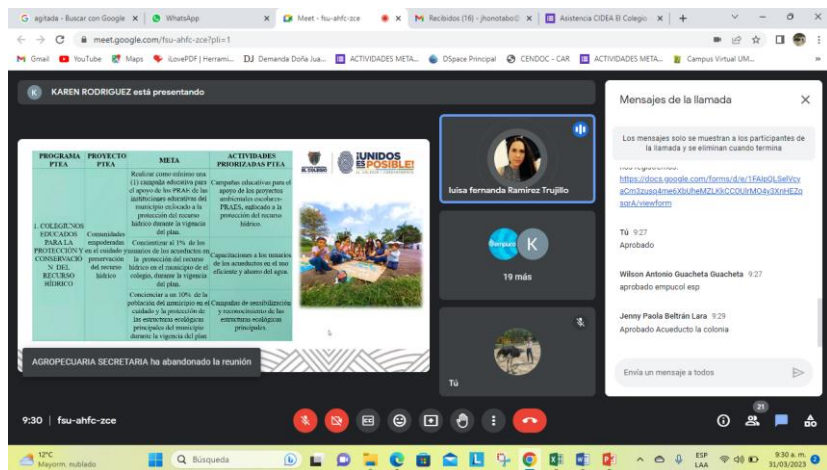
G agitada - Buscar con Google × | WhatsApp × | Meet - fsu-ahfc-zce × | M Recibidos (16) - jhonotabo@ × | Asistencia CIDEA El Colegio × | +

meet.google.com/fsu-ahfc-zce?pli=1

Gmail | YouTube | Maps | iLovePDF | Herrami... | DJ Demanda Doña Jua... | ACTIVIDADES META... | DSpace Principal | CENDOC - CAR | ACTIVIDADES META... | Campus Virtual UM...

K KAREN RODRIGUEZ está presentando

| PROGRAMA PTEA | PROYECTO PTEA | META | ACTIVIDADES PRIORIZADAS PTEA |
|---|---|---|---|
| 1. COLEGIUNOS EDUCADOS PARA LA PROTECCIÓN Y CONSERVACIÓN DEL RECURSO HÍDRICO | Comunidades empoderadas en el cuidado y preservación del recurso hídrico | Realizar como mínimo una (1) campaña educativa para el apoyo de los PRAE de las instituciones educativas del municipio enfocado a la protección del recurso hídrico durante la vigencia del plan. | Campañas educativas para el apoyo de los proyectos ambientales escolares-PRAES, enfocado a la protección del recurso hídrico. |
| | | Concientizar el 1% de los usuarios de los acueductos en la protección del recurso hídrico en el municipio de el colegio, durante la vigencia del plan. | Capacitaciones a los usuarios de los acueductos en el uso eficiente y ahorro del agua. |
| | | Concienciar a un 10% de la población del municipio en el cuidado y la protección de las estructuras ecológicas principales del municipio durante la vigencia del plan | Campañas de sensibilización y reconocimiento de las estructuras ecológicas principales. |

¡UNIDOS ES POSIBLE!

AGROPECUARIA SECRETARIA ha abandonado la reunión

luisa fernanda Ramírez Trujillo

K

19 más

Tú

Mensajes de la llamada

Los mensajes solo se muestran a los participantes de la llamada y se eliminan cuando termina

https://docs.google.com/forms/d/e/1FAIpQLSelVcyaCm3zuso4me6XbUheMZLKkCCOUlrMO4y3XnHEZosqrA/viewform

Tú 9:27
Aprobado

Wilson Antonio Guacheta Guacheta 9:27
aprobado empucol esp

Jenny Paola Beltrán Lara 9:29
Aprobado Acueducto la colonia

Envía un mensaje a todos

9:30 | fsu-ahfc-zce

21

12°C Mayorm. nublado | Búsqueda | ESP LAA | 9:30 a. m. 31/03/2023